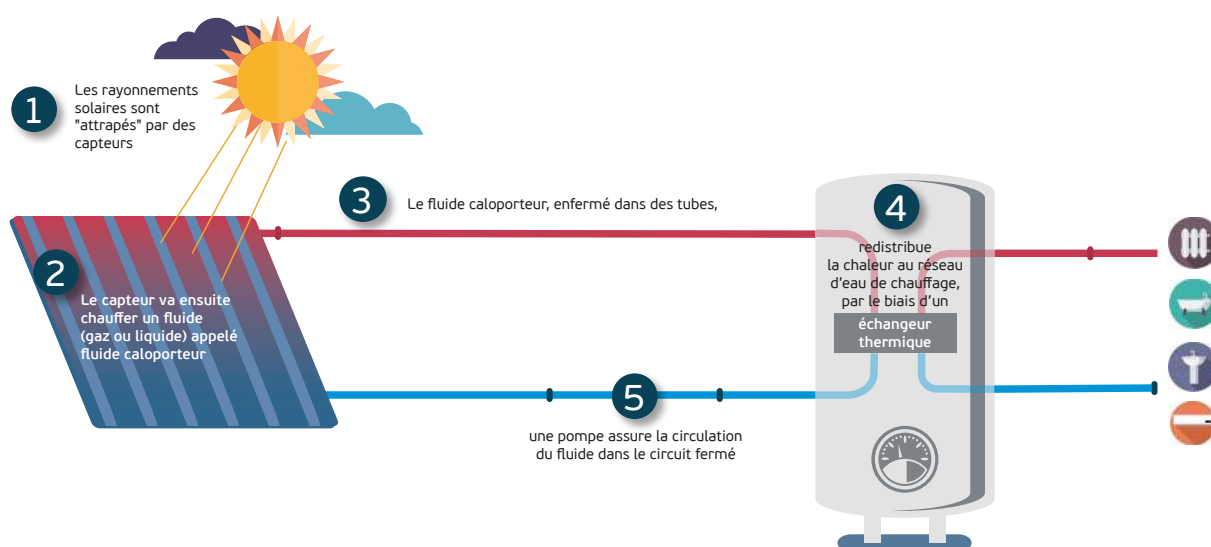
1

Les rayonnements solaires sont "attrapés" par des capteurs

2

Le capteur va ensuite chauffer un fluide (gaz ou liquide) appelé fluide caloporteur

3

Le fluide caloporteur, enfermé dans des tubes,

4

redistribue la chaleur au réseau d'eau de chauffage, par le biais d'un

échangeur thermique

5

une pompe assure la circulation du fluide dans le circuit fermé